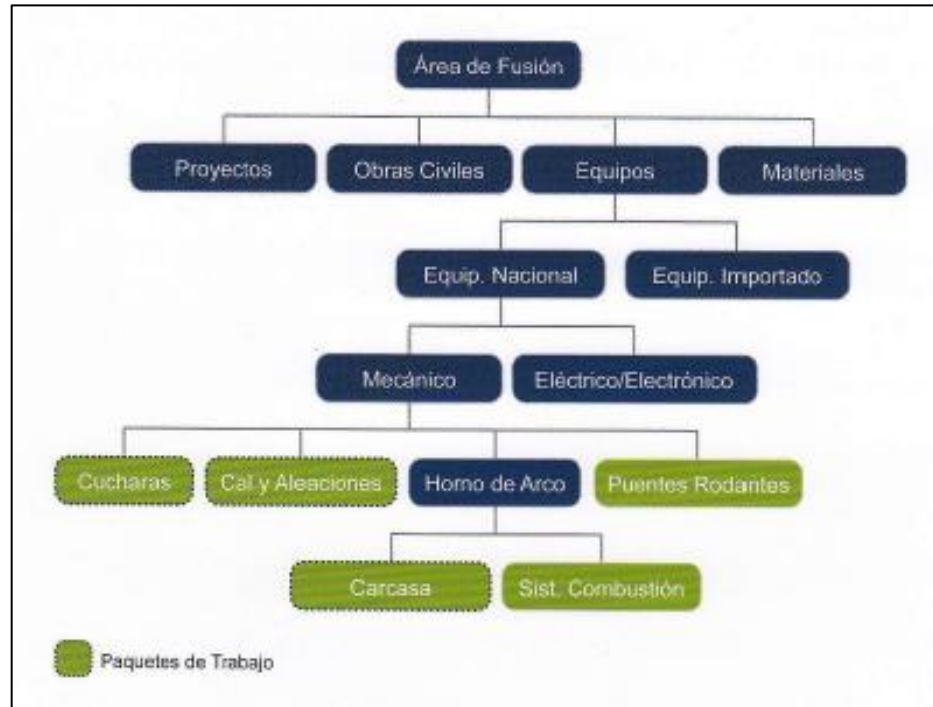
Área de Fusión

Proyectos

Obras Civiles

Equipos

Materiales

Equip. Nacional

Equip. Importado

Mecánico

Eléctrico/Electrónico

Cucharas

Cal y Aleaciones

Horno de Arco

Puentes Rodantes

Carcasa

Sist. Combustión

Paquetes de Trabajo